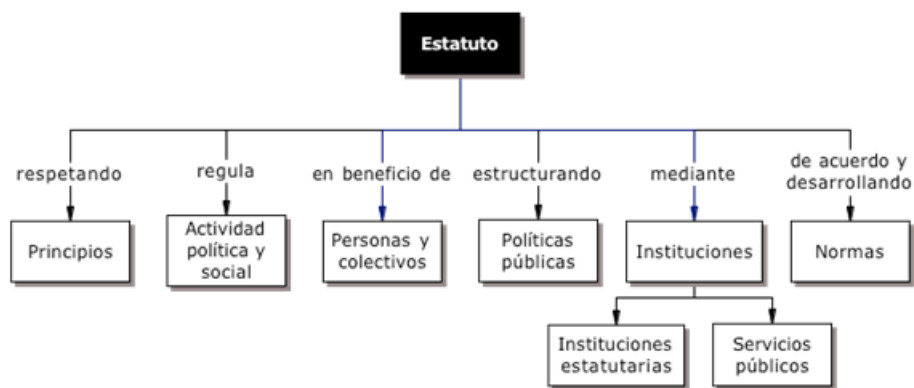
Estatuto

respetando
Principios

regula
Actividad política y social

en beneficio de
Personas y colectivos

estructurando
Políticas públicas

mediante
Instituciones

Instituciones estatutarias

Servicios públicos

de acuerdo y desarrollando
Normas